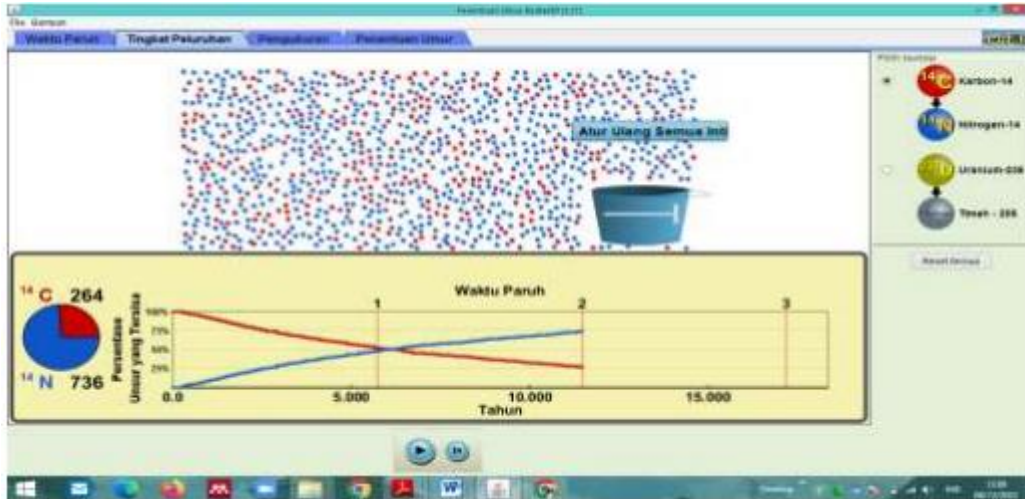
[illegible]
File Bantuan
Waktu Paruh | Tingkat Peluruhan | Pengukuran | Penentuan Umur

Atur Ulang Semua Inti

Pilih Isotop
$^{14}C$ Karbon-14
$^{14}N$ Nitrogen-14
Uranium-238
Timah - 206
Reset Semua

$^{14}C$ 264
$^{14}N$ 736

Waktu Paruh
1 2 3
100%
75%
50%
25%
Persentase Unsur yang Tersisa
0.0 5.000 10.000 15.000
Tahun